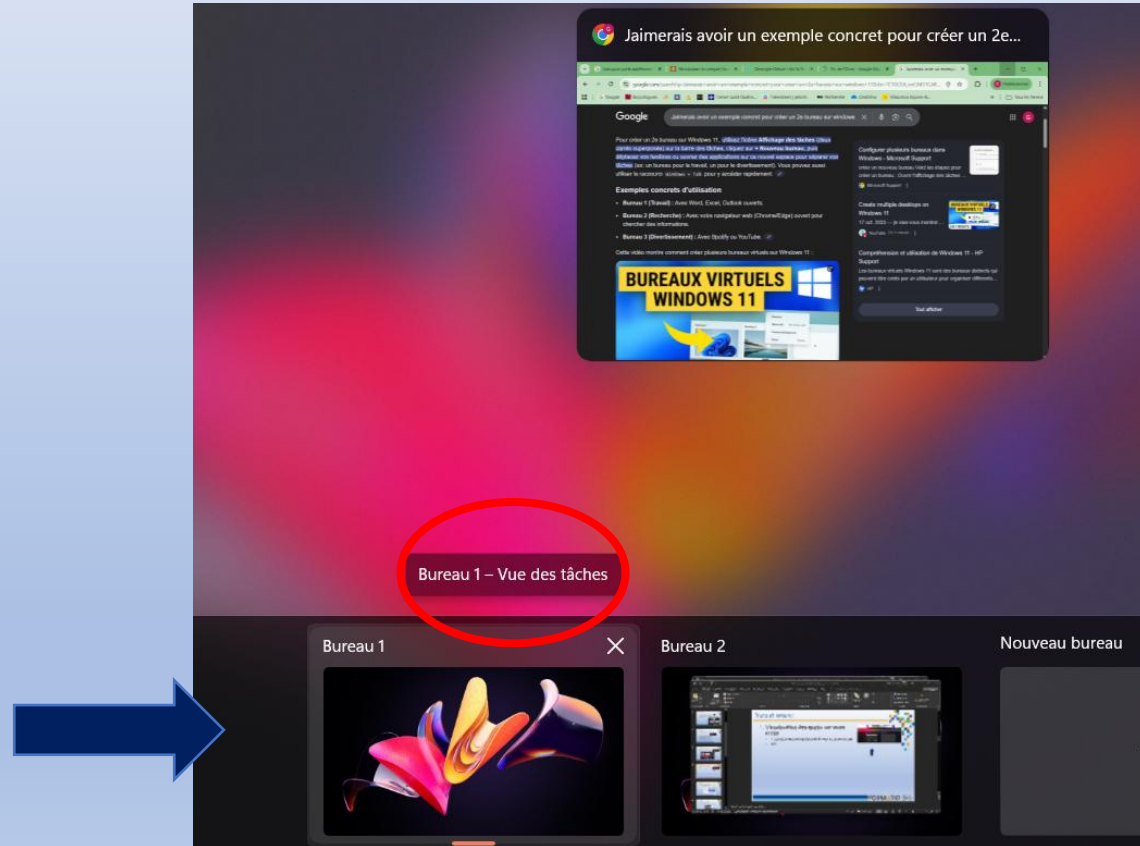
Jaimerais avoir un exemple concret pour créer un 2e...

Google

Jaimerais avoir un exemple concret pour créer un 2e bureau sur windows

Pour créer un 2e bureau sur Windows 11, utilisez l'icône Affichage des tâches (deux carrés superposés) sur la barre des tâches, cliquez sur + Nouveau bureau, puis déplacez vos fenêtres ou ouvrez des applications sur ce nouvel espace pour séparer vos tâches (ex: un bureau pour le travail, un pour le divertissement). Vous pouvez aussi utiliser le raccourci Windows + Tab pour y accéder rapidement.

Exemples concrets d'utilisation

Bureau 1 (Travail) : Avec Word, Excel, Outlook ouverts.

Bureau 2 (Recherche) : Avec votre navigateur web (Chrome/Edge) ouvert pour chercher des informations.

Bureau 3 (Divertissement) : Avec Spotify ou YouTube.

Cette vidéo montre comment créer plusieurs bureaux virtuels sur Windows 11 :

BUREAUX VIRTUELS WINDOWS 11

Configurer plusieurs bureaux dans Windows - Microsoft Support

Create multiple desktops on Windows 11

Compréhension et utilisation de Windows 11 - HP Support

Tout afficher

Bureau 1 – Vue des tâches

Bureau 1

Bureau 2

Nouveau bureau